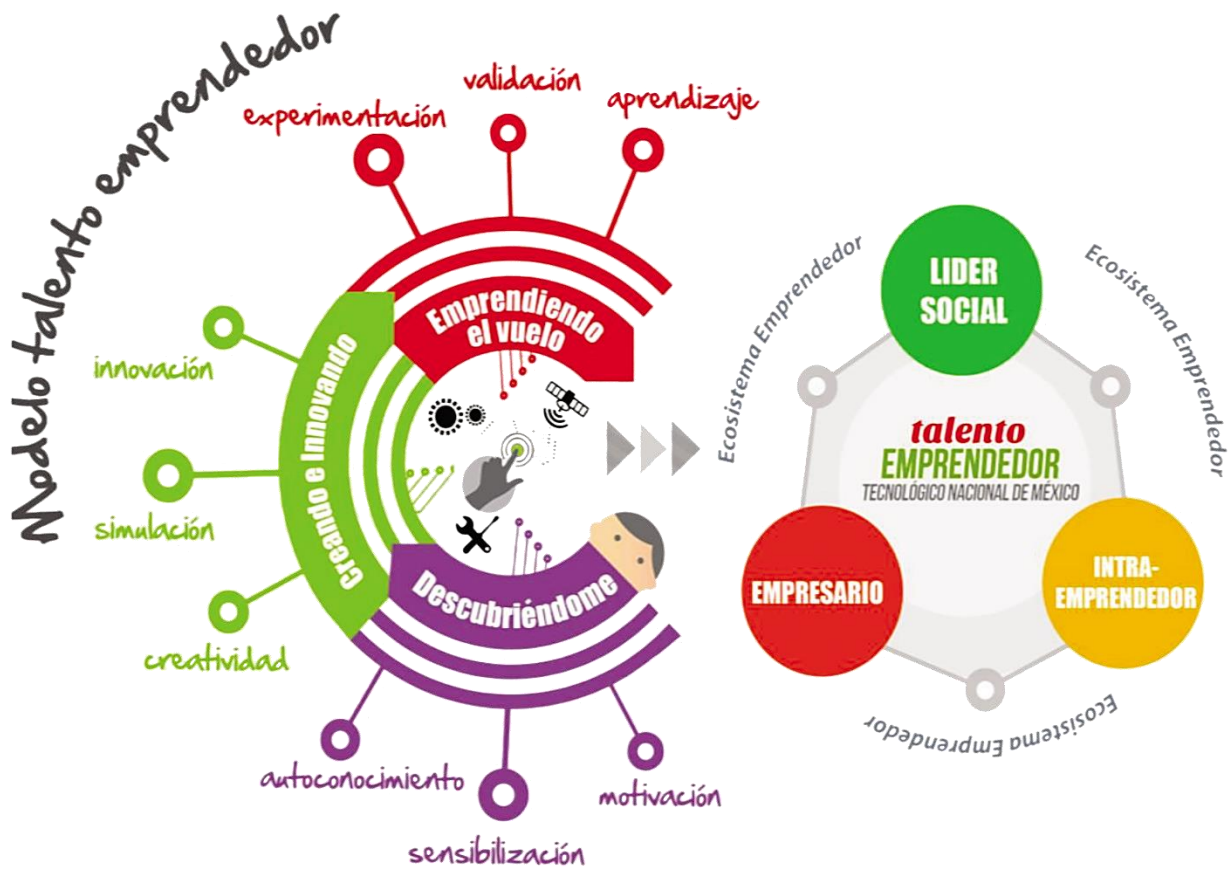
Modelo talento emprendedor

experimentación
validación
aprendizaje

Emprendiendo el vuelo

innovación
simulación
creatividad

Creando e Innovando

Descubriéndome

autoconocimiento
sensibilización
motivación

Ecosistema Emprendedor
Ecosistema Emprendedor
Ecosistema Emprendedor

LIDER SOCIAL

talento
EMPRENDEDOR
TECNOLÓGICO NACIONAL DE MÉXICO

EMPRESARIO

INTRA-EMPRENDEDOR